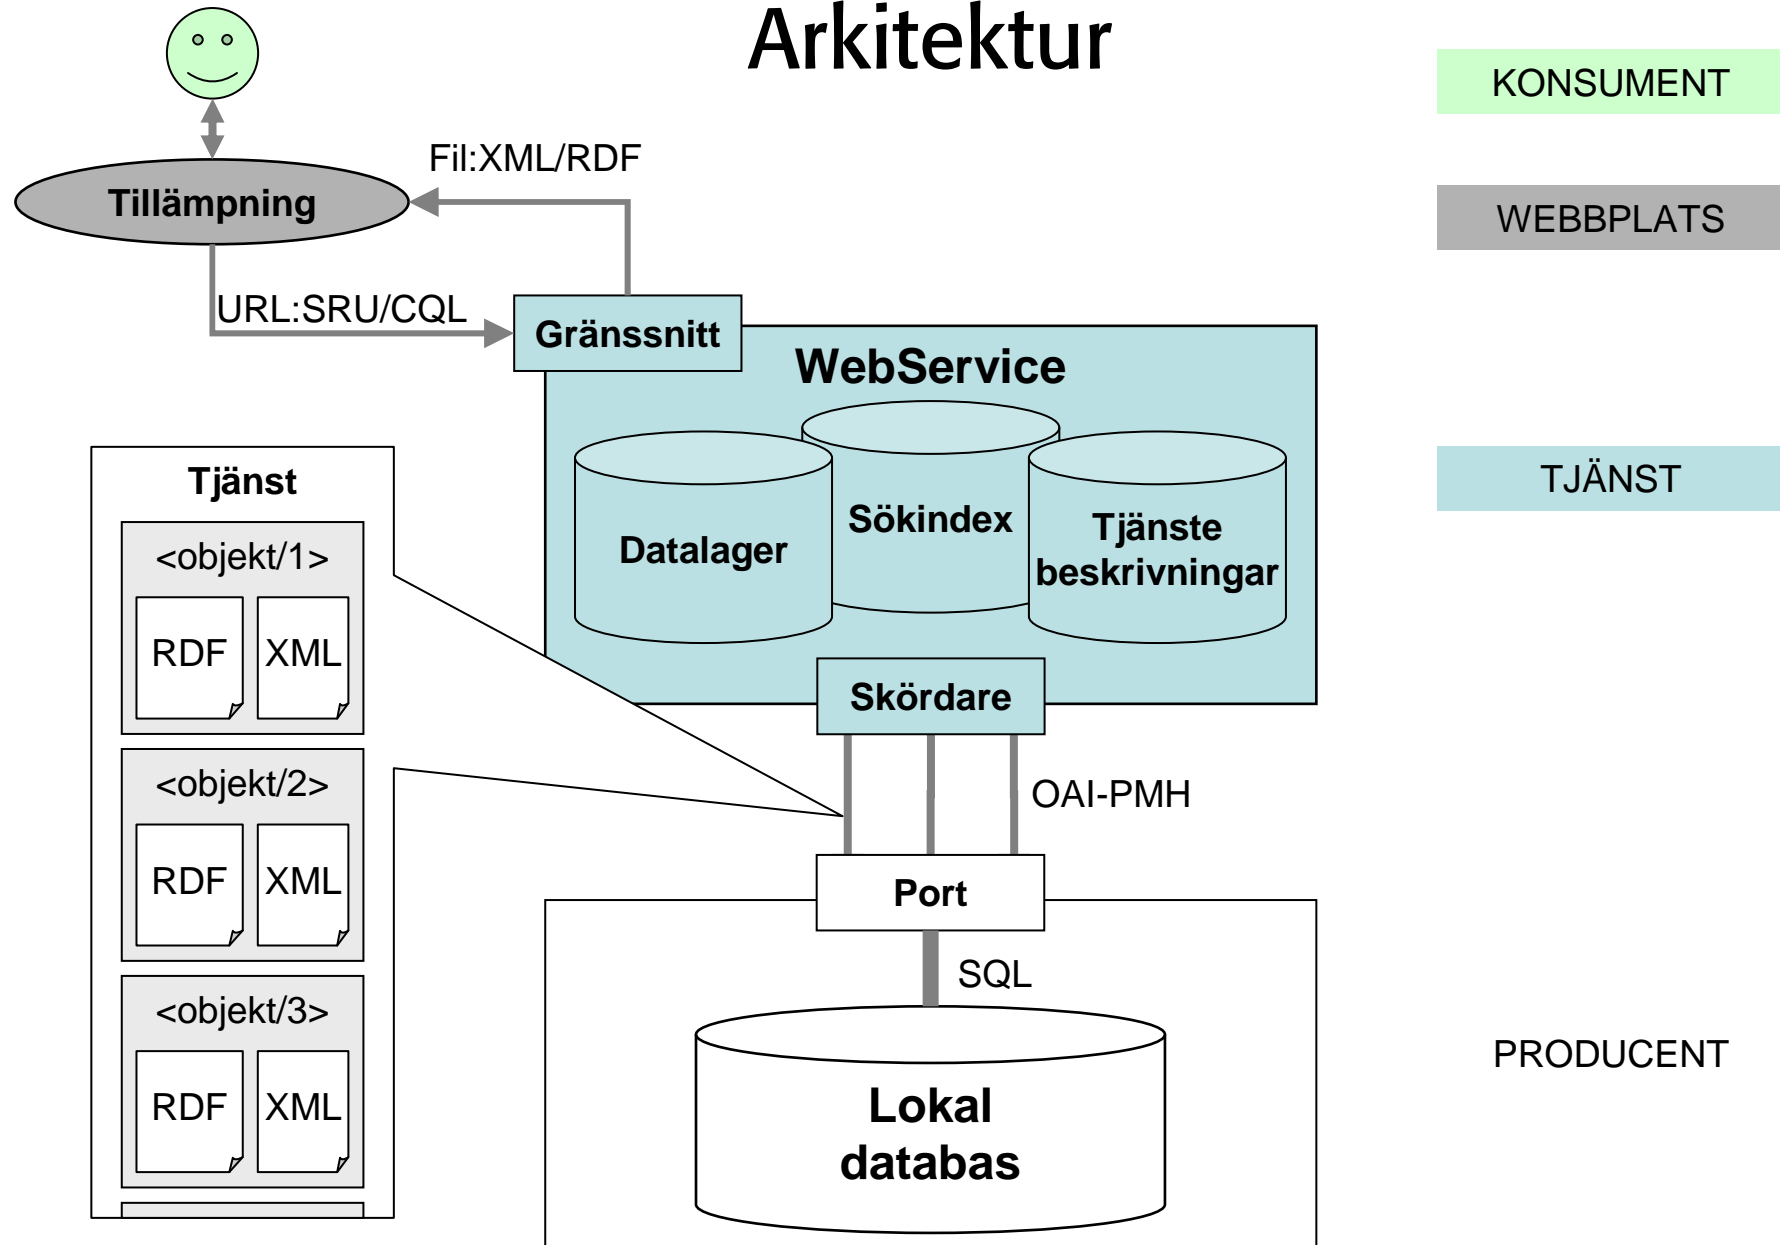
Arkitektur

KONSUMENT

WEBBPLATS

TJÄNST

PRODUCENT

Tillämpning

Fil:XML/RDF

URL:SRU/CQL

Gränssnitt

WebService

Datalager

Sökindex

Tjänste beskrivningar

Skördare

OAI-PMH

Port

SQL

Lokal databas

Tjänst

<objekt/1>

RDF

XML

<objekt/2>

RDF

XML

<objekt/3>

RDF

XML